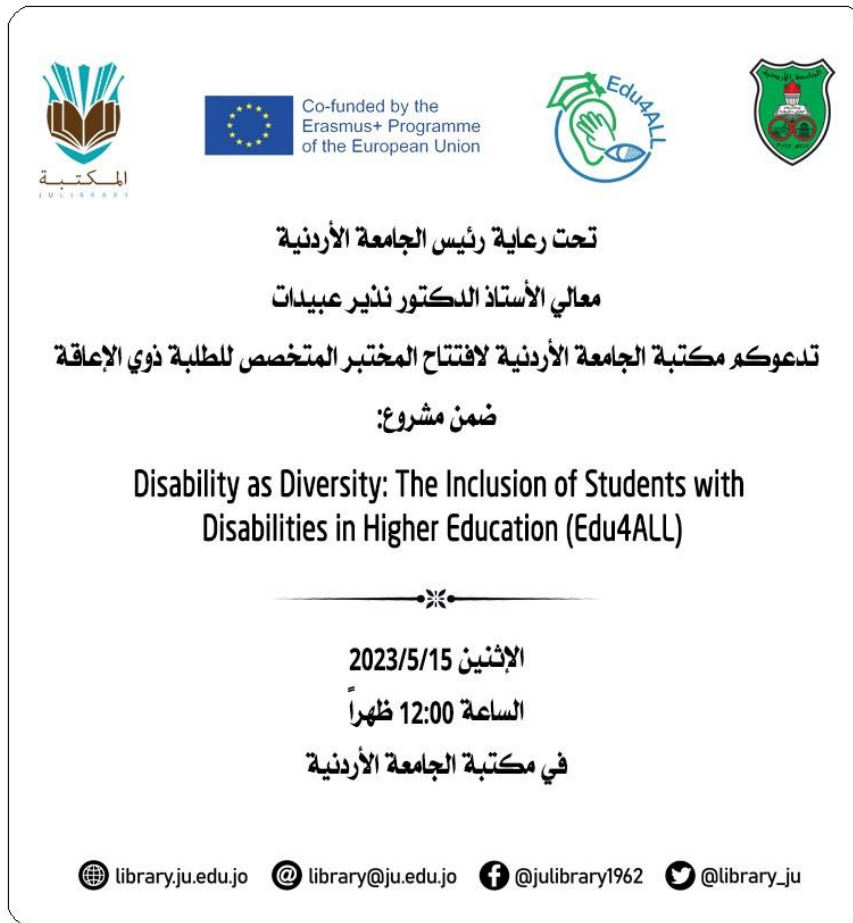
المكتبة
JULIBRARY

Co-funded by the Erasmus+ Programme of the European Union

Edu4ALL

تحت رعاية رئيس الجامعة الأردنية

معالي الأستاذ الدكتور نذير عبيدات

تدعوكم مكتبة الجامعة الأردنية لافتتاح المختبر المتخصص للطلبة ذوي الإعاقة

ضمن مشروع:

Disability as Diversity: The Inclusion of Students with Disabilities in Higher Education (Edu4ALL)

الإثنين 2023/5/15

الساعة 12:00 ظهراً

في مكتبة الجامعة الأردنية

library.ju.edu.jo library@ju.edu.jo @julibrary1962 @library_ju